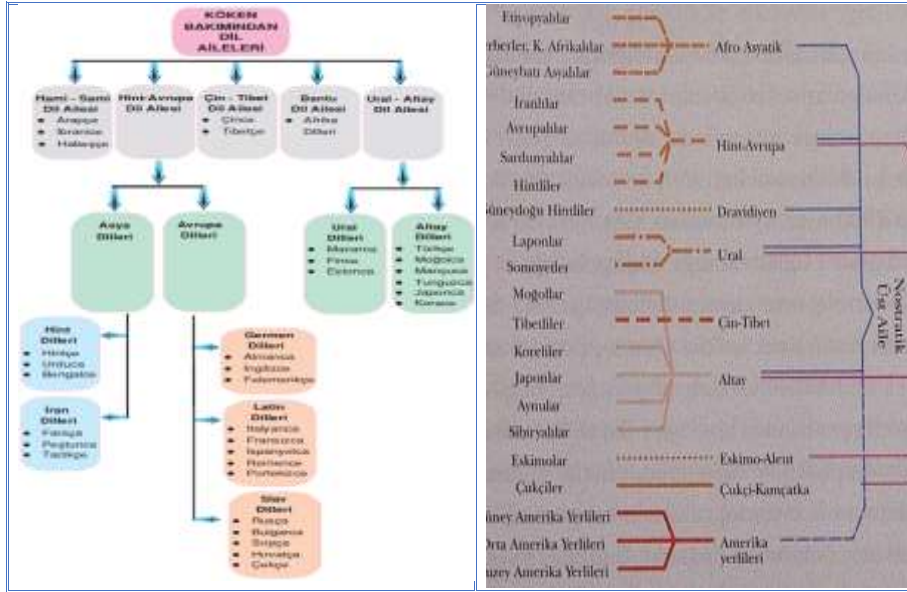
KÖKEN BAKIMINDAN DİL AİLELERİ

Hami - Sami Dil Ailesi
- Arapça
- İbranice
- Habeşçe

Hint-Avrupa Dil Ailesi

Çin - Tibet Dil Ailesi
- Çince
- Tibetçe

Bantu Dil Ailesi
- Afrika Dilleri

Ural - Altay Dil Ailesi

Asya Dilleri

Avrupa Dilleri

Ural Dilleri
- Macarca
- Fince
- Estonca

Altay Dilleri
- Türkçe
- Moğolca
- Mançuca
- Tunguzca
- Japonca
- Korece

Hint Dilleri
- Hintçe
- Urduca
- Bengalce

İran Dilleri
- Farsça
- Peştunca
- Tacikçe

Germen Dilleri
- Almanca
- İngilizce
- Felemenkçe

Latin Dilleri
- İtalyanca
- Fransızca
- İspanyolca
- Romence
- Portekizce

Slav Dilleri
- Rusça
- Bulgarca
- Sırpça
- Hırvatça
- Çekçe

Etiyopyalılar
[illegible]erberler, K. Afrikalılar
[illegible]üneybatı Asyalılar
Afro Asyatik

İranlılar
Avrupalılar
Sardunyalılar
Hintliler
Hint-Avrupa

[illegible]üneydoğu Hintliler
Dravidiyen

Laponlar
Somoyetler
Ural

Moğollar
Tibetliler
Çin-Tibet

Koreliler
Japonlar
Aynular
Sibiryalılar
Altay

Eskimolar
Eskimo-Aleut

Çukçiler
Çukçi-Kamçatka

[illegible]üney Amerika Yerlileri
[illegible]rta Amerika Yerlileri
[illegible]uzey Amerika Yerlileri
Amerika yerlileri

Nostratik Üst Aile